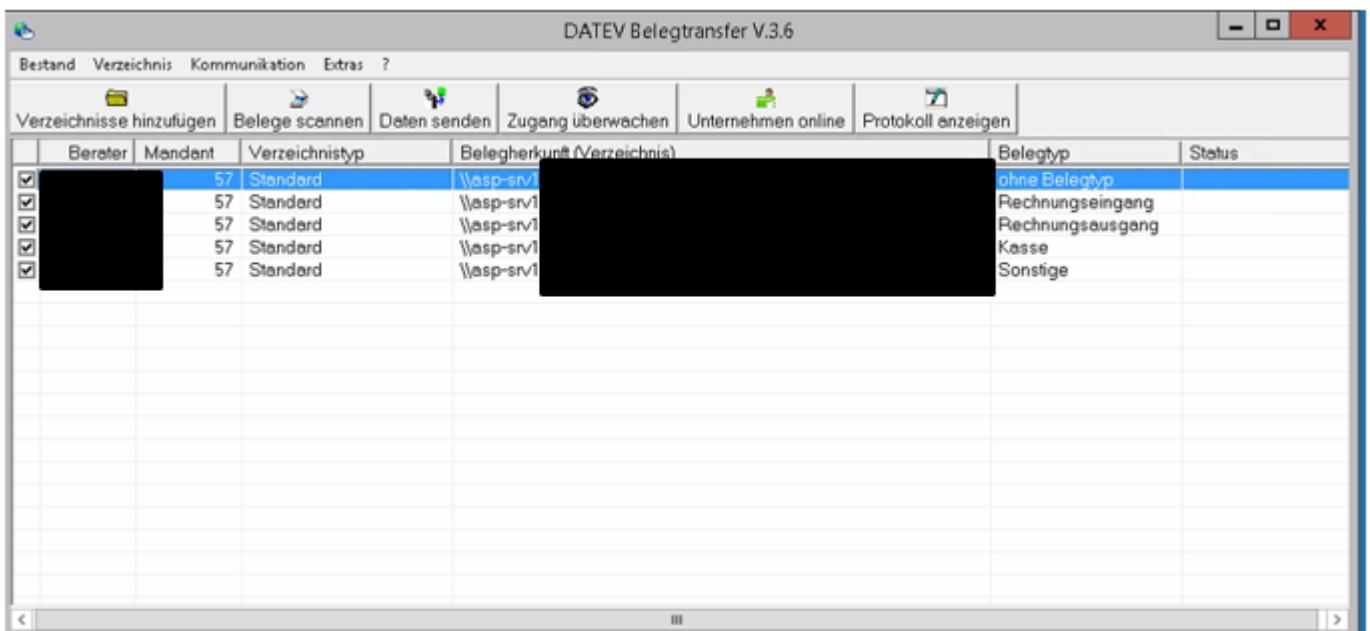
DATEV Belegtransfer V.3.6

Bestand Verzeichnis Kommunikation Extras ?

Verzeichnisse hinzufügen | Belege scannen | Daten senden | Zugang überwachen | Unternehmen online | Protokoll anzeigen

| | Berater | Mandant | Verzeichnistyp | Belegherkunft (Verzeichnis) | Belegtyp | Status |
|---|---|---|---|---|---|---|
| ☑ | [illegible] | 57 | Standard | \\asp-srv1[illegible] | ohne Belegtyp | |
| ☑ | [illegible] | 57 | Standard | \\asp-srv1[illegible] | Rechnungseingang | |
| ☑ | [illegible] | 57 | Standard | \\asp-srv1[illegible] | Rechnungsausgang | |
| ☑ | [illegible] | 57 | Standard | \\asp-srv1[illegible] | Kasse | |
| ☑ | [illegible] | 57 | Standard | \\asp-srv1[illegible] | Sonstige | |